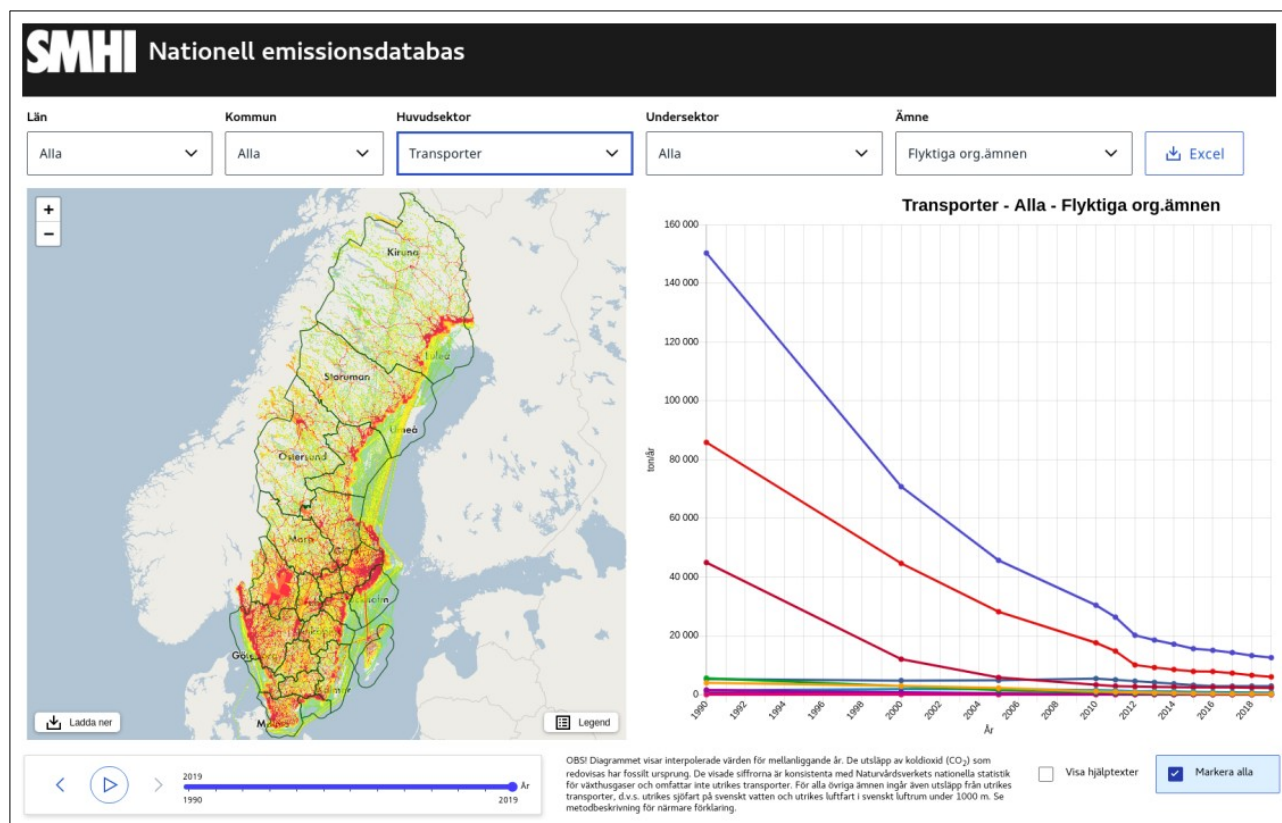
SMHI Nationell emissionsdatabas

Län
Alla

Kommun
Alla

Huvudsektor
Transporter

Undersektor
Alla

Ämne
Flyktiga org.ämnen

Excel

+
−

Kiruna
Luleå
Storuman
Umeå
Östersund
Mora
Göteborg
Malmö

Ladda ner
Legend

Transporter - Alla - Flyktiga org.ämnen

160 000
140 000
120 000
100 000
80 000
60 000
40 000
20 000
0

ton/år

1990 1992 1994 1996 1998 2000 2002 2004 2006 2008 2010 2012 2014 2016 2018

År

2019
1990
2019
År

OBS! Diagrammet visar interpolerade värden för mellanliggande år. De utsläpp av koldioxid ($CO_2$) som redovisas har fossilt ursprung. De visade siffrorna är konsistenta med Naturvårdsverkets nationella statistik för växthusgaser och omfattar inte utrikes transporter. För alla övriga ämnen ingår även utsläpp från utrikes transporter, d.v.s. utrikes sjöfart på svenskt vatten och utrikes luftfart i svenskt luftrum under 1000 m. Se metodbeskrivning för närmare förklaring.

Visa hjälptexter
Markera alla